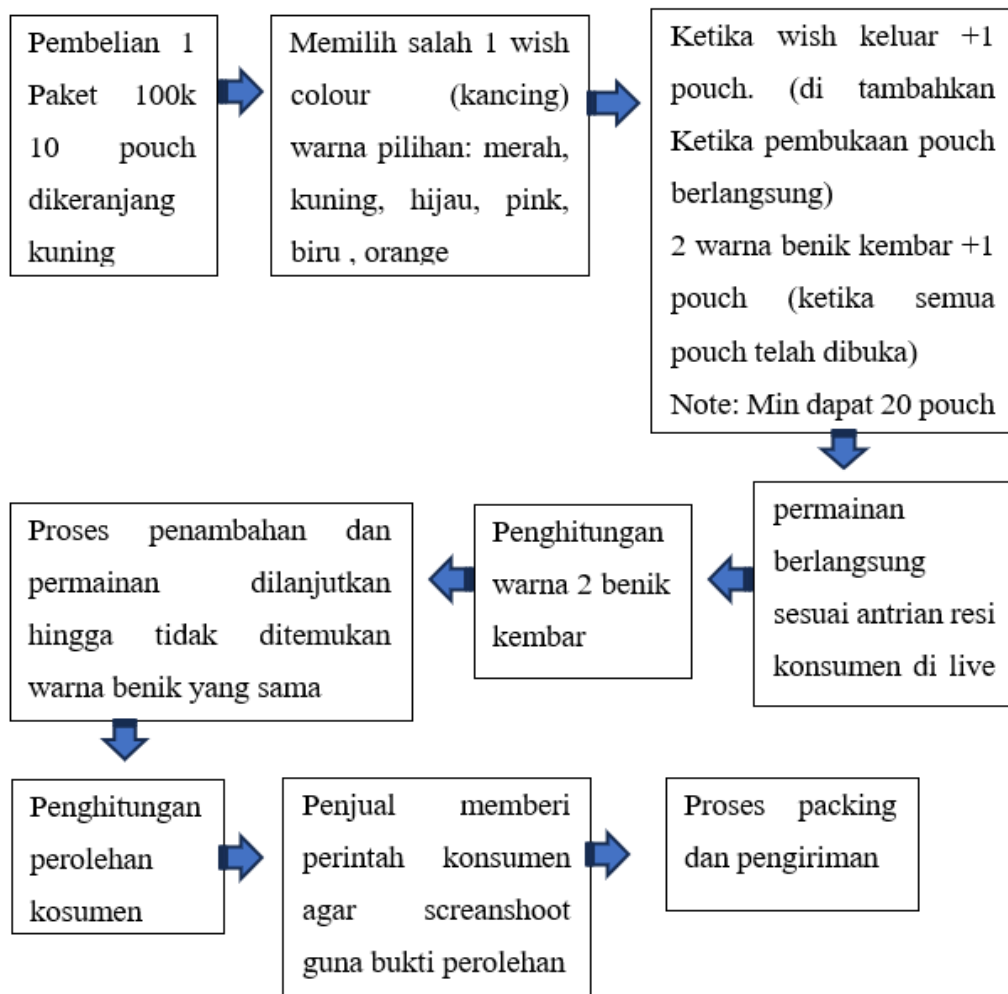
Pembelian 1 Paket 100k 10 pouch dikeranjang kuning

Memilih salah 1 wish colour (kancing) warna pilihan: merah, kuning, hijau, pink, biru , orange

Ketika wish keluar +1 pouch. (di tambahkan Ketika pembukaan pouch berlangsung)
2 warna benik kembar +1 pouch (ketika semua pouch telah dibuka)
Note: Min dapat 20 pouch

permainan berlangsung sesuai antrian resi konsumen di live

Penghitungan warna 2 benik kembar

Proses penambahan dan permainan dilanjutkan hingga tidak ditemukan warna benik yang sama

Penghitungan perolehan kosumen

Penjual memberi perintah konsumen agar screanshoot guna bukti perolehan

Proses packing dan pengiriman